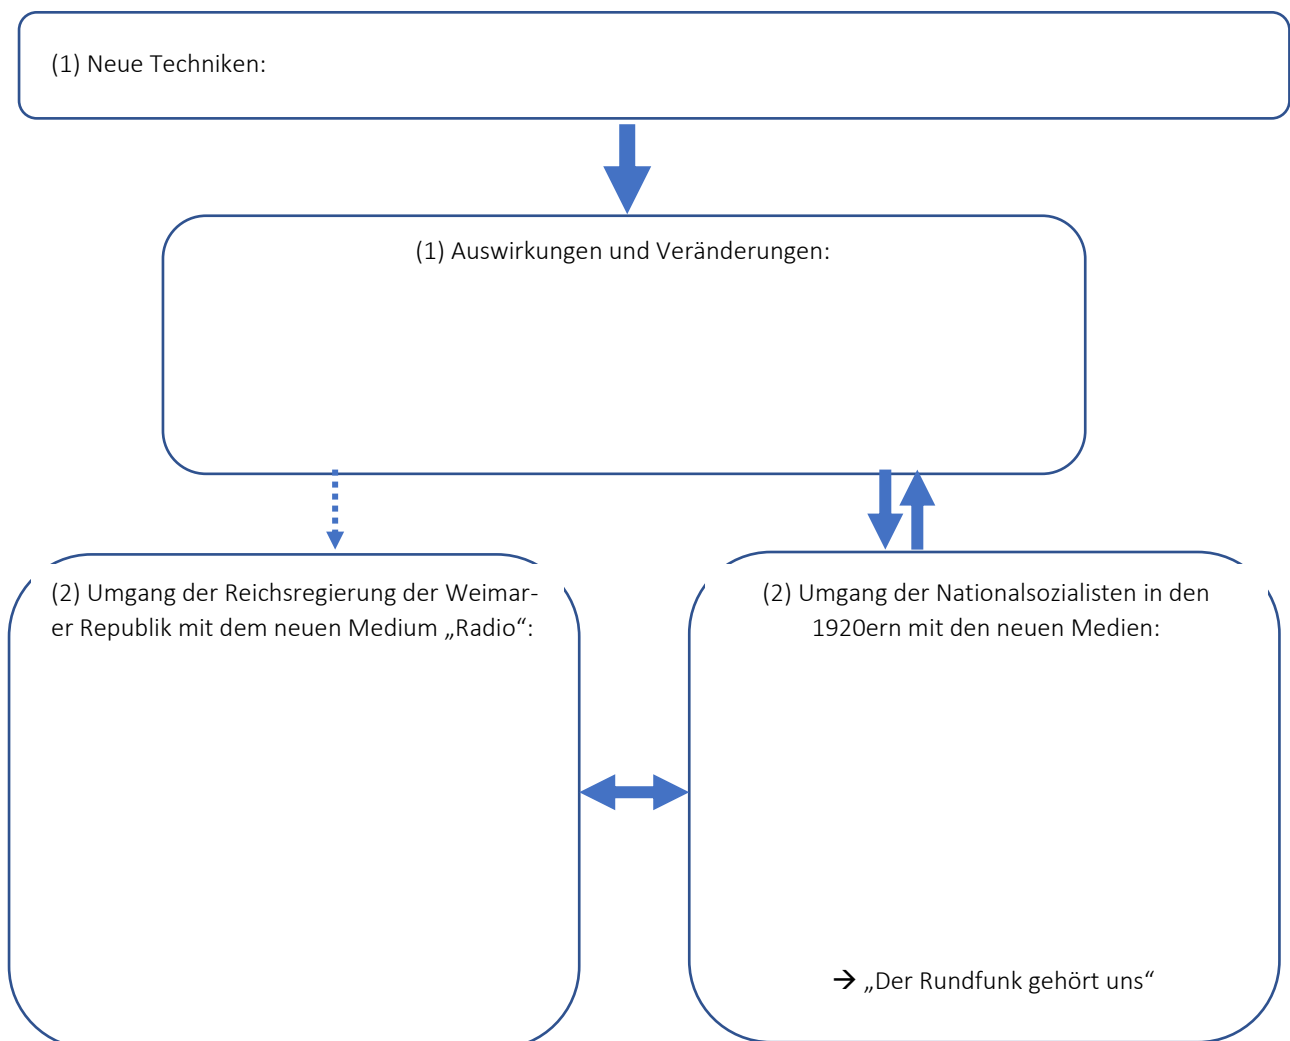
(1) Neue Techniken:

(1) Auswirkungen und Veränderungen:

(2) Umgang der Reichsregierung der Weimarer Republik mit dem neuen Medium „Radio“:

(2) Umgang der Nationalsozialisten in den 1920ern mit den neuen Medien:

→ „Der Rundfunk gehört uns“